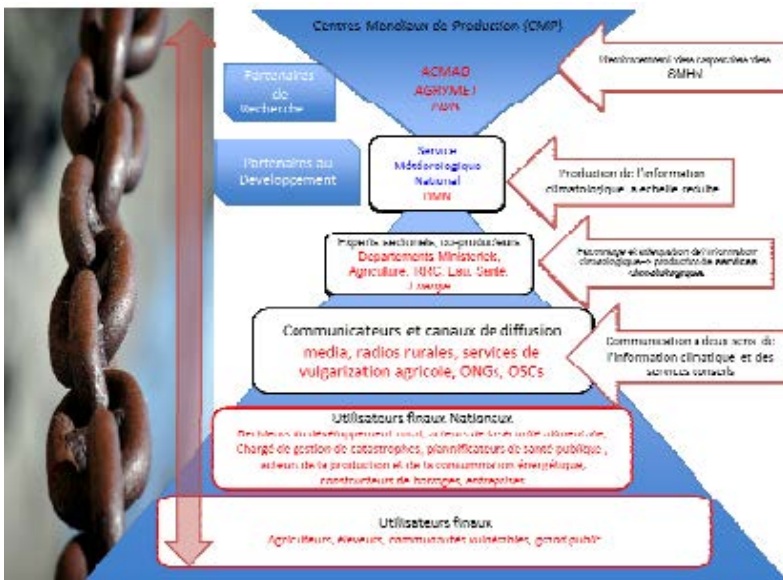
Centres Mondiaux de Production (CMP)

Partenaires de Recherche

ACMAD
AGRYMET
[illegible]

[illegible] SMHN

Partenaires au Developpement

Service Météorologique National
SMN

Production de l'information climatologique a echelle reduite

Experts sectoriels, co-producteurs
Departements Ministeriels, Agriculture, RNC, Eau, Santé, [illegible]

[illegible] climatologique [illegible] services climatologiques

Communicateurs et canaux de diffusion
media, radios rurales, services de vulgarization agricole, ONGs, OSCs

Communication a deux sens de l'information climatique et des services conseils

Utilisateurs finaux Nationaux
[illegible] développement rural, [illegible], Chargé de gestion de catastrophes, planificateurs de santé publique, acteurs de la production et de la consommation énergétique, constructeurs de barrages, entreprises

Utilisateurs finaux
Agriculteurs, éleveurs, communautés vulnérables, grand public